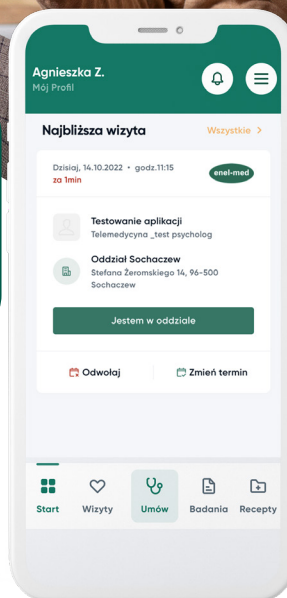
Agnieszka Z.
Mój Profil

Najbliższa wizyta
Wszystkie >

Dzisiaj, 14.10.2022 • godz.11:15
za 1min
enel-med

Testowanie aplikacji
Telemedycyna _test psycholog

Oddział Sochaczew
Stefana Żeromskiego 14, 96-500 Sochaczew

Jestem w oddziale

Odwołaj
Zmień termin

Start
Wizyty
Umów
Badania
Recepty